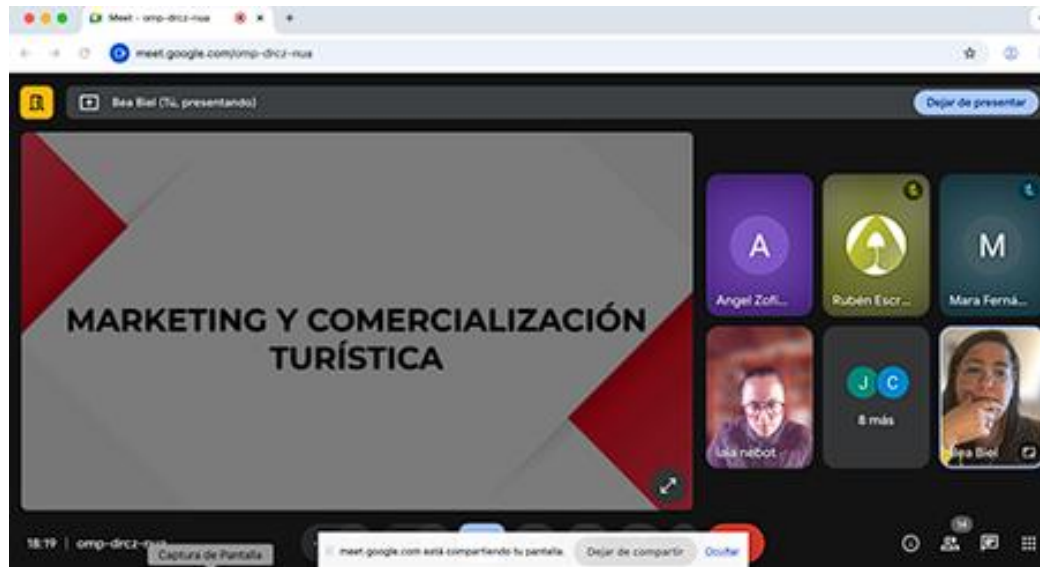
Meet - omp-drcz-nua

meet.google.com/omp-drcz-nua

Bea Biel (Tú, presentando)

Dejar de presentar

MARKETING Y COMERCIALIZACIÓN TURÍSTICA

A
Angel Zofi...

Rubén Escr...

M
Mara Ferná...

laia nebot

J C
8 más

Bea Biel

18:19 | omp-drcz-nua

Captura de Pantalla

meet.google.com está compartiendo tu pantalla. Dejar de compartir Ocultar

14